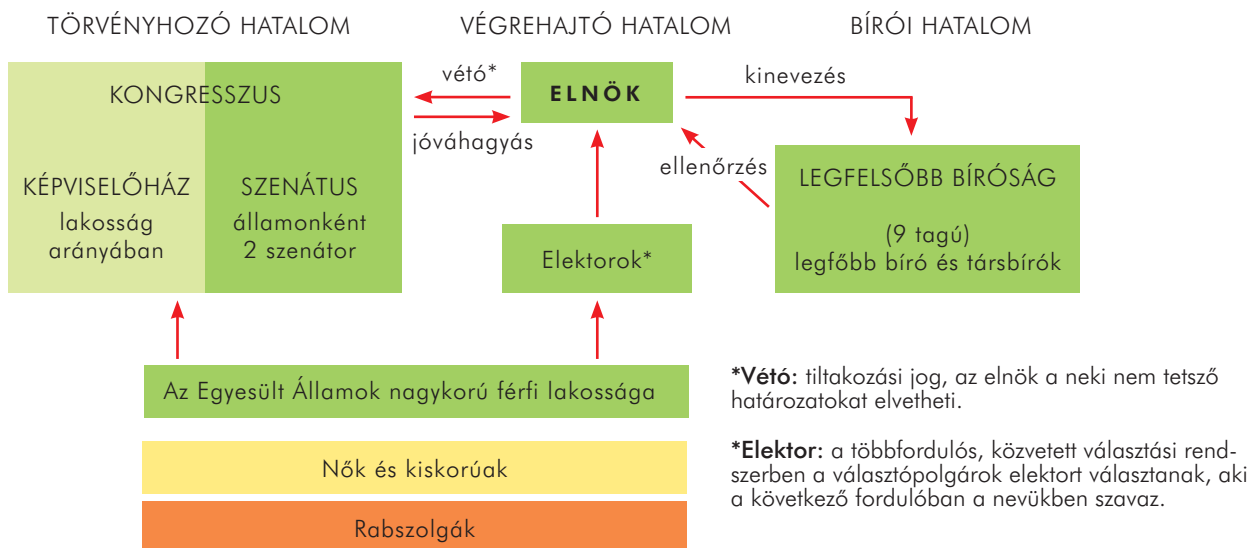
TÖRVÉNYHOZÓ HATALOM

VÉGREHAJTÓ HATALOM

BÍRÓI HATALOM

KONGRESSZUS

vétó*

ELNÖK

kinevezés

jóváhagyás

ellenőrzés

KÉPVISELŐHÁZ
lakosság arányában

SZENÁTUS
államonként 2 szenátor

LEGFELSŐBB BÍRÓSÁG

(9 tagú)
legfőbb bíró és társbírók

Elektorok*

Az Egyesült Államok nagykorú férfi lakossága

Nők és kiskorúak

Rabszolgák

*Vétó: tiltakozási jog, az elnök a neki nem tetsző határozatokat elvetheti.

*Elektor: a többfordulós, közvetett választási rendszerben a választópolgárok elektort választanak, aki a következő fordulóban a nevükben szavaz.